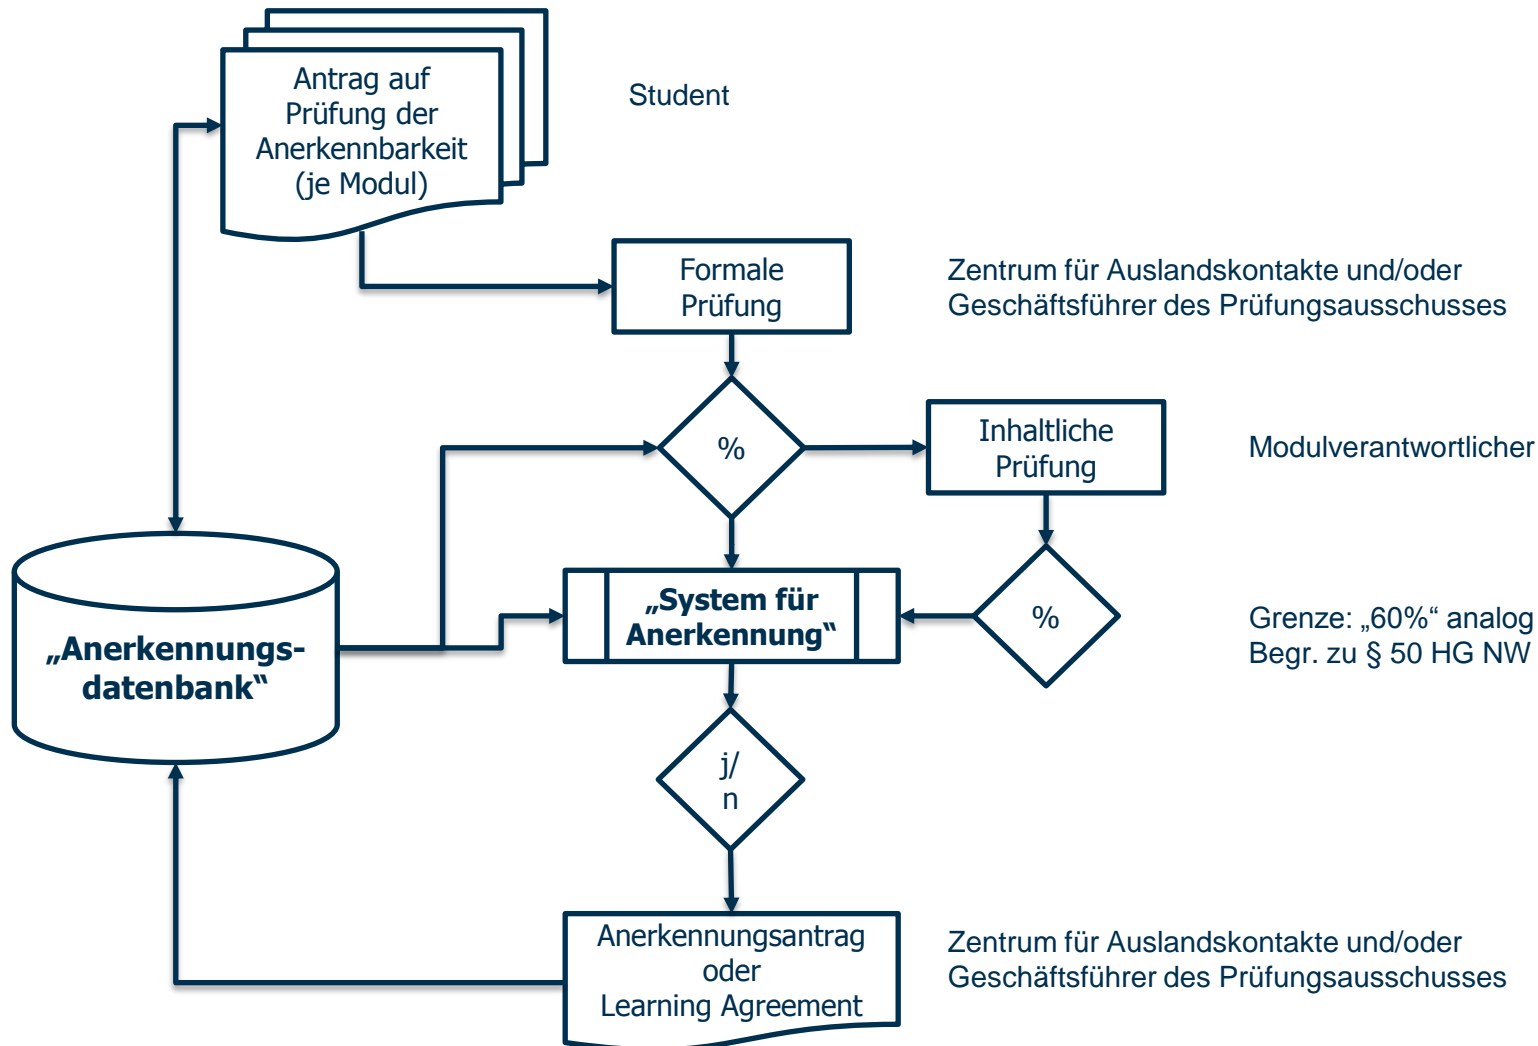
Antrag auf Prüfung der Anerkennbarkeit (je Modul)

Student

Formale Prüfung

Zentrum für Auslandskontakte und/oder Geschäftsführer des Prüfungsausschusses

%

Inhaltliche Prüfung

Modulverantwortlicher

„Anerkennungs-datenbank"

„System für Anerkennung"

%

Grenze: „60%" analog Begr. zu § 50 HG NW

j/n

Anerkennungsantrag oder Learning Agreement

Zentrum für Auslandskontakte und/oder Geschäftsführer des Prüfungsausschusses